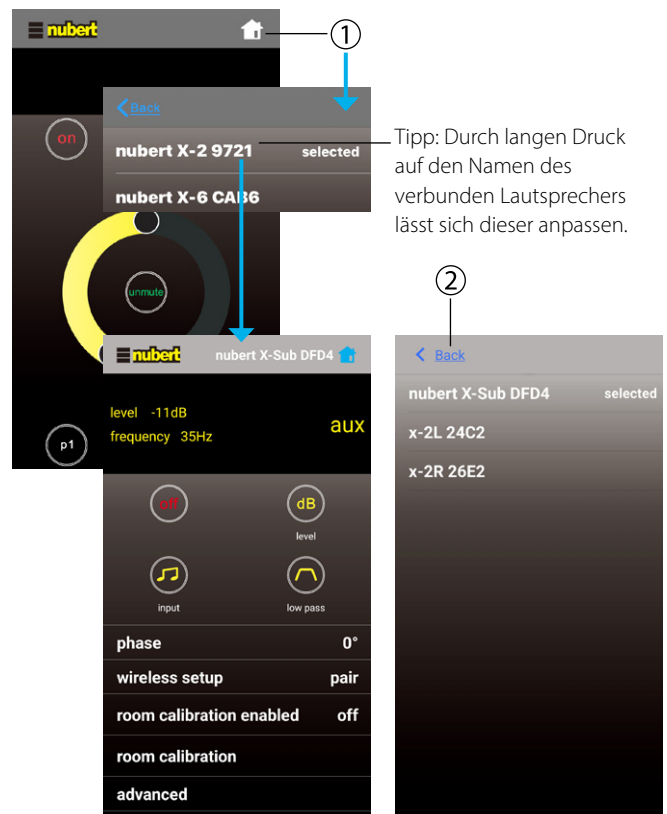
nubert

①

on

Back

nubert X-2 9721 selected

nubert X-6 CAB6

Tipp: Durch langen Druck auf den Namen des verbunden Lautsprechers lässt sich dieser anpassen.

unmute

p1

②

nubert nubert X-Sub DFD4

level -11dB
frequency 35Hz

aux

off

dB
level

input

low pass

phase 0°

wireless setup pair

room calibration enabled off

room calibration

advanced

Back

nubert X-Sub DFD4 selected

x-2L 24C2

x-2R 26E2